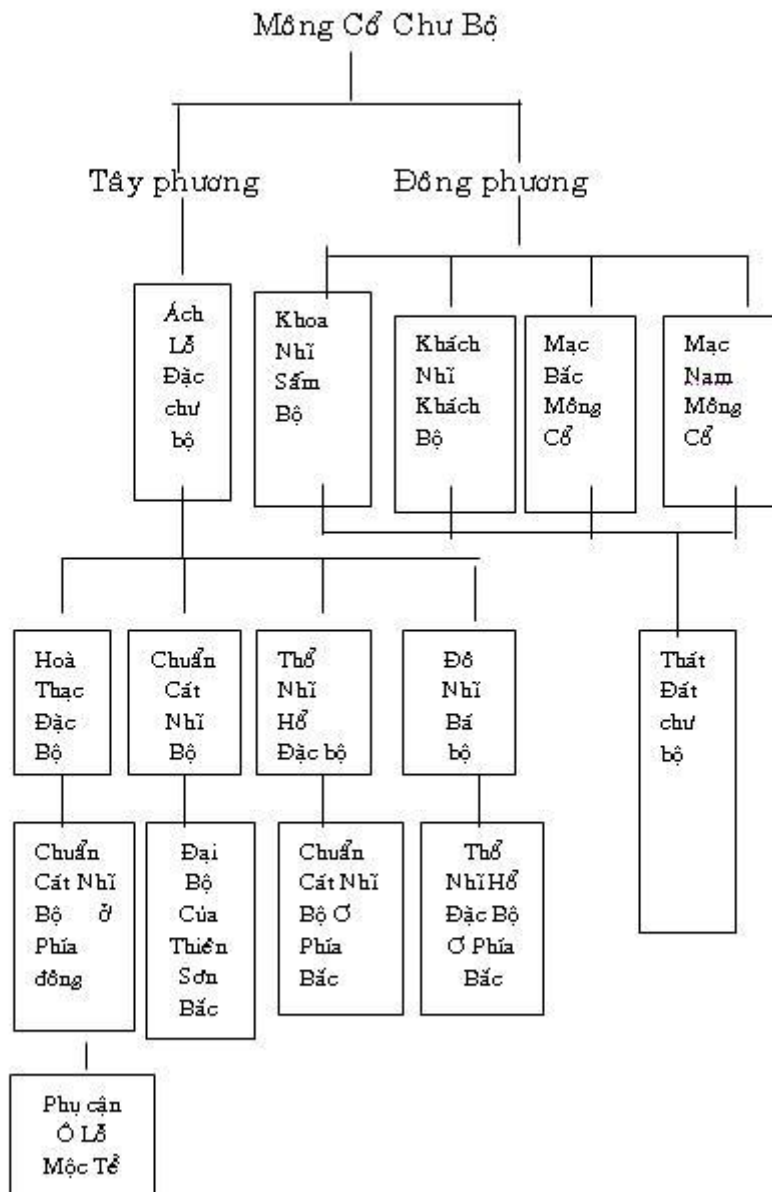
Mông Cổ Chư Bộ

Tây phương

Đông phương

Ách Lỗ Đặc chư bộ

Khoa Nhĩ Sấm Bộ

Khách Nhĩ Khách Bộ

Mạc Bắc Mông Cổ

Mạc Nam Mông Cổ

Hoà Thạc Đặc Bộ

Chuẩn Cát Nhĩ Bộ

Thổ Nhĩ Hổ Đặc bộ

Đỗ Nhĩ Bá bộ

Thất Đát chư bộ

Chuẩn Cát Nhĩ Bộ ở Phía đông

Đại Bộ Của Thiên Sơn Bắc

Chuẩn Cát Nhĩ Bộ Ơ Phía Bắc

Thổ Nhĩ Hổ Đặc Bộ Ơ Phía Bắc

Phụ cận Ô Lỗ Mộc Tề